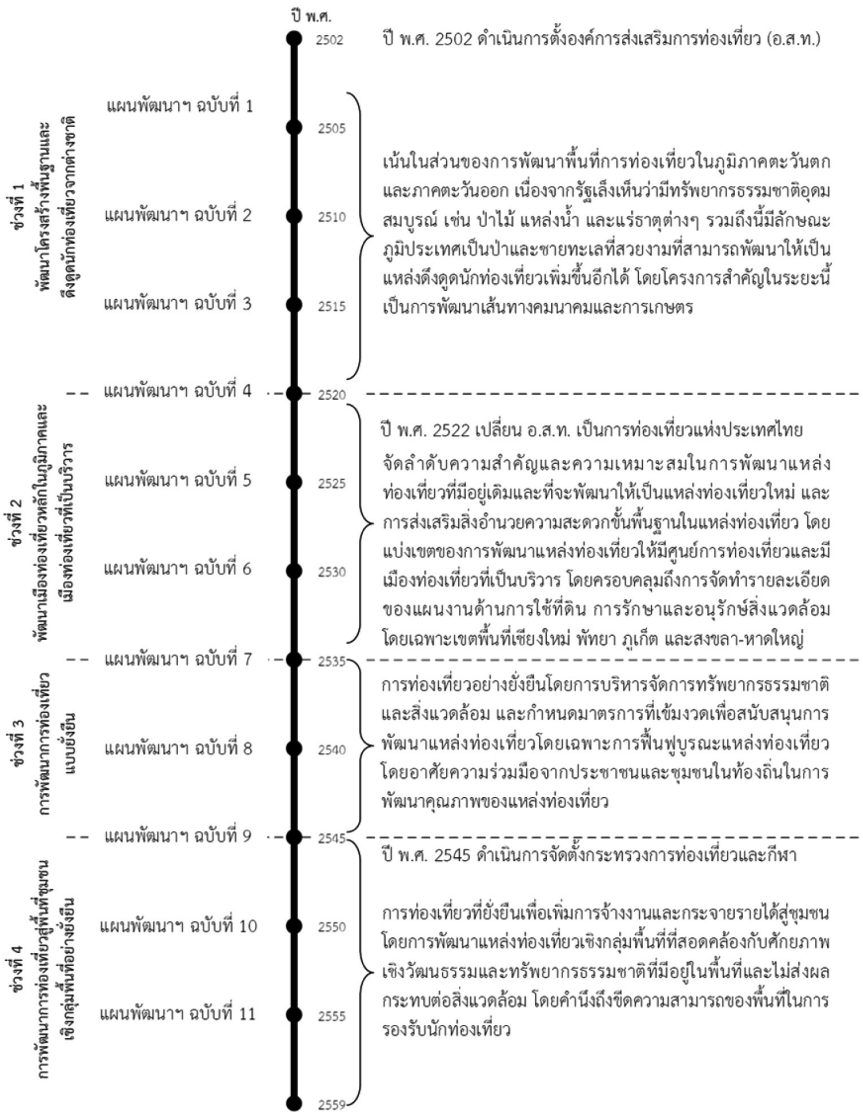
ปี พ.ศ.

2502 ปี พ.ศ. 2502 ดำเนินการตั้งองค์การส่งเสริมการท่องเที่ยว (อ.ส.ท.)

ช่วงที่ 1 พัฒนาโครงสร้างพื้นฐานและดึงดูดนักท่องเที่ยวจากต่างชาติ

แผนพัฒนาฯ ฉบับที่ 1 2505

แผนพัฒนาฯ ฉบับที่ 2 2510

แผนพัฒนาฯ ฉบับที่ 3 2515

เน้นในส่วนของการพัฒนาพื้นที่การท่องเที่ยวในภูมิภาคตะวันตกและภาคตะวันออก เนื่องจากรัฐเล็งเห็นว่ามีทรัพยากรธรรมชาติอุดมสมบูรณ์ เช่น ป่าไม้ แหล่งน้ำ และแร่ธาตุต่างๆ รวมถึงมีลักษณะภูมิประเทศเป็นป่าและชายทะเลที่สวยงามที่สามารถพัฒนาให้เป็นแหล่งดึงดูดนักท่องเที่ยวเพิ่มขึ้นอีกได้ โดยโครงการสำคัญในระยะนี้เป็นการพัฒนาเส้นทางคมนาคมและการเกษตร

แผนพัฒนาฯ ฉบับที่ 4 2520

ช่วงที่ 2 พัฒนาเมืองท่องเที่ยวหลักในภูมิภาคและเมืองท่องเที่ยวที่เป็นบริวาร

แผนพัฒนาฯ ฉบับที่ 5 2525

แผนพัฒนาฯ ฉบับที่ 6 2530

ปี พ.ศ. 2522 เปลี่ยน อ.ส.ท. เป็นการท่องเที่ยวแห่งประเทศไทย

จัดลำดับความสำคัญและความเหมาะสมในการพัฒนาแหล่งท่องเที่ยวที่มีอยู่เดิมและที่จะพัฒนาให้เป็นแหล่งท่องเที่ยวใหม่ และการส่งเสริมสิ่งอำนวยความสะดวกขั้นพื้นฐานในแหล่งท่องเที่ยว โดยแบ่งเขตของการพัฒนาแหล่งท่องเที่ยวให้มีศูนย์การท่องเที่ยวและมีเมืองท่องเที่ยวที่เป็นบริวาร โดยครอบคลุมถึงการจัดทำรายละเอียดของแผนงานด้านการใช้ที่ดิน การรักษาและอนุรักษ์สิ่งแวดล้อมโดยเฉพาะเขตพื้นที่เชียงใหม่ พัทยา ภูเก็ต และสงขลา-หาดใหญ่

แผนพัฒนาฯ ฉบับที่ 7 2535

ช่วงที่ 3 การพัฒนาการท่องเที่ยวแบบยั่งยืน

แผนพัฒนาฯ ฉบับที่ 8 2540

การท่องเที่ยวอย่างยั่งยืนโดยการบริหารจัดการทรัพยากรธรรมชาติและสิ่งแวดล้อม และกำหนดมาตรการที่เข้มงวดเพื่อสนับสนุนการพัฒนาแหล่งท่องเที่ยวโดยเฉพาะการฟื้นฟูบูรณะแหล่งท่องเที่ยวโดยอาศัยความร่วมมือจากประชาชนและชุมชนในท้องถิ่นในการพัฒนาคุณภาพของแหล่งท่องเที่ยว

แผนพัฒนาฯ ฉบับที่ 9 2545

ช่วงที่ 4 การพัฒนาการท่องเที่ยวสู่ชุมชนเชิงกลุ่มพื้นที่อย่างยั่งยืน

ปี พ.ศ. 2545 ดำเนินการจัดตั้งกระทรวงการท่องเที่ยวและกีฬา

แผนพัฒนาฯ ฉบับที่ 10 2550

แผนพัฒนาฯ ฉบับที่ 11 2555

การท่องเที่ยวที่ยั่งยืนเพื่อเพิ่มการจ้างงานและกระจายรายได้สู่ชุมชนโดยการพัฒนาแหล่งท่องเที่ยวเชิงกลุ่มพื้นที่ที่สอดคล้องกับศักยภาพเชิงวัฒนธรรมและทรัพยากรธรรมชาติที่มีอยู่ในพื้นที่และไม่ส่งผลกระทบต่อสิ่งแวดล้อม โดยคำนึงถึงขีดความสามารถของพื้นที่ในการรองรับนักท่องเที่ยว

2559